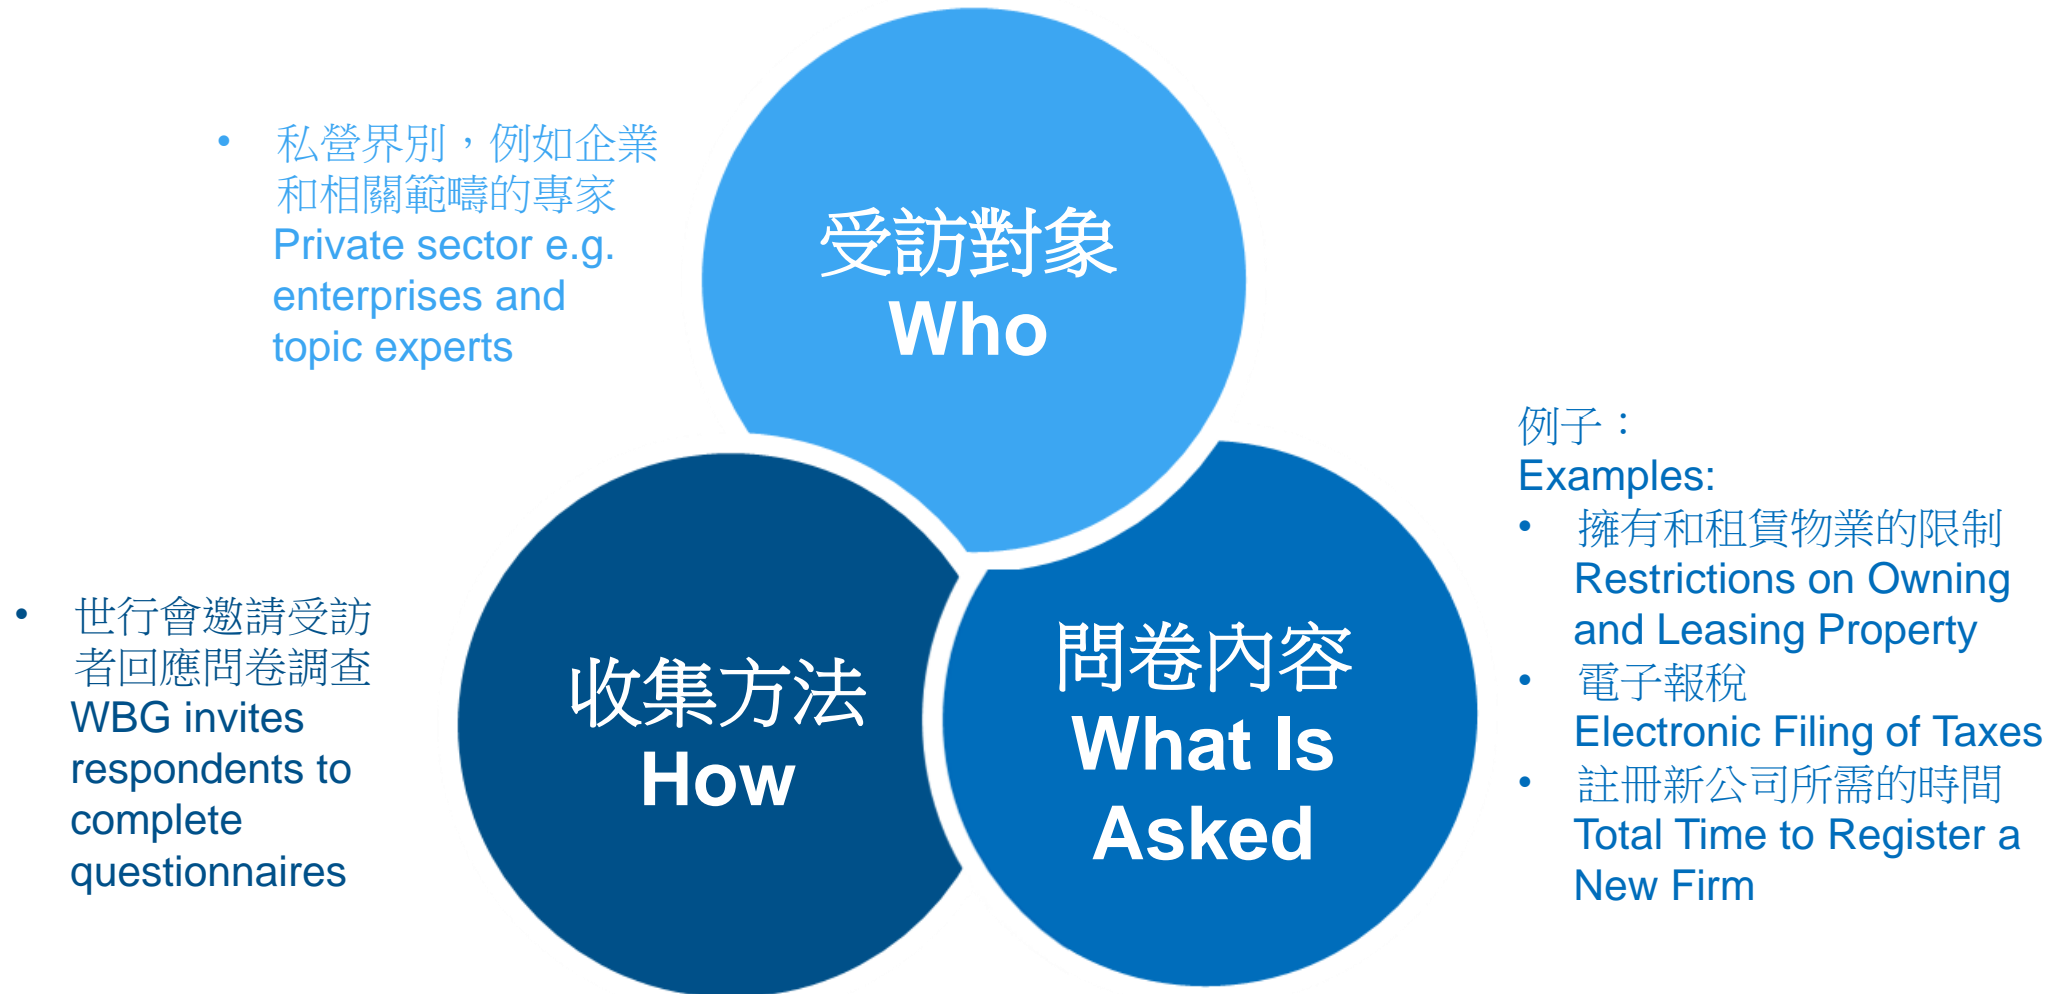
• 私營界別，例如企業和相關範疇的專家
Private sector e.g. enterprises and topic experts

受訪對象
Who

例子：
Examples:
• 擁有和租賃物業的限制
Restrictions on Owning and Leasing Property
• 電子報稅
Electronic Filing of Taxes
• 註冊新公司所需的時間
Total Time to Register a New Firm

• 世行會邀請受訪者回應問卷調查
WBG invites respondents to complete questionnaires

收集方法
How

問卷內容
What Is Asked